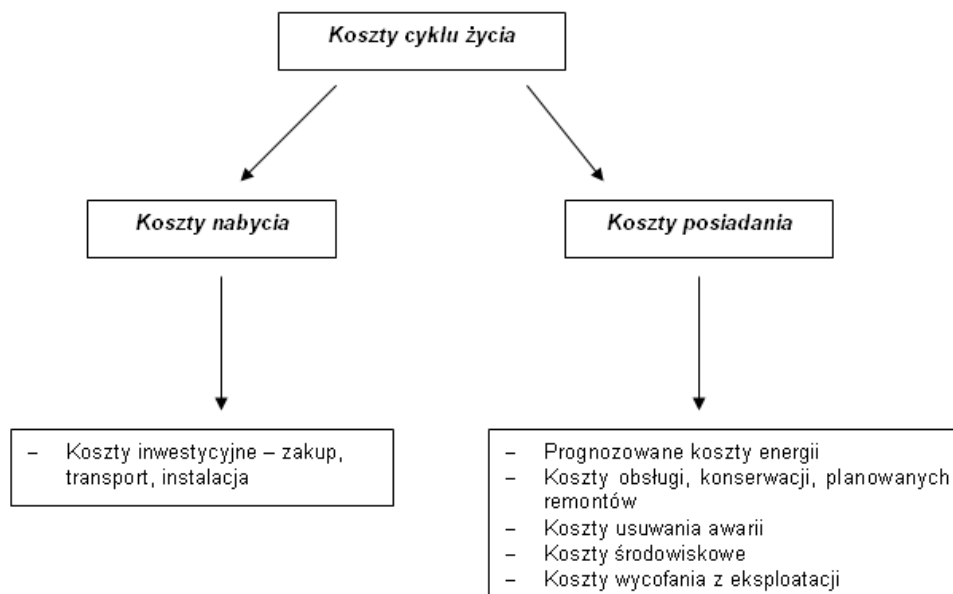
Koszty cyklu życia

Koszty nabycia

Koszty posiadania

– Koszty inwestycyjne – zakup, transport, instalacja

– Prognozowane koszty energii
– Koszty obsługi, konserwacji, planowanych remontów
– Koszty usuwania awarii
– Koszty środowiskowe
– Koszty wycofania z eksploatacji